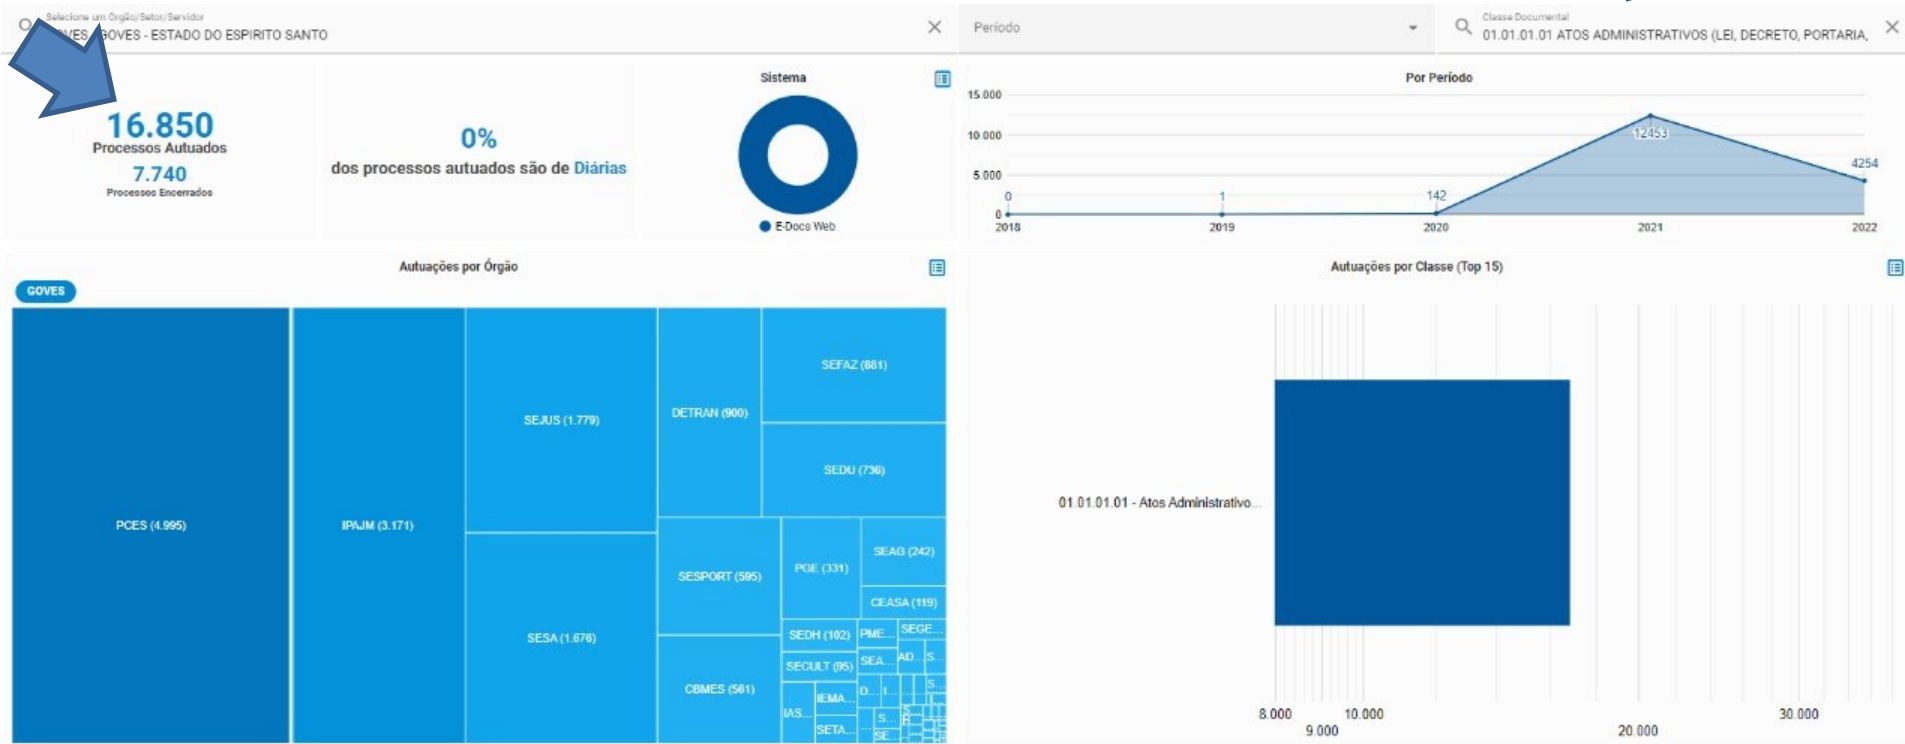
Selecione um Órgão/Setor/Servidor
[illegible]VES - GOVES - ESTADO DO ESPIRITO SANTO

Período

Classe Documental
01.01.01.01 ATOS ADMINISTRATIVOS (LEI, DECRETO, PORTARIA,

16.850
Processos Autuados
7.740
Processos Encerrados

0%
dos processos autuados são de Diárias

Sistema
E-Docs Web

Por Período
15.000
10.000
5.000
0
0
1
142
12453
4254
2018
2019
2020
2021
2022

Autuações por Órgão
GOVES
PCES (4.995)
IPAJM (3.171)
SEJUS (1.779)
SESA (1.676)
DETRAN (900)
SEFAZ (881)
SEDU (736)
SESPORT (595)
CBMES (561)
PGE (331)
SEAG (242)
CEASA (119)
SEDH (102)
PME...
SEGE...
SECULT (95)
SEA...
AD...
S...
IAS...
IEMA...
D...
I...
S...
SETA...
S...
SE...

Autuações por Classe (Top 15)
01.01.01.01 - Atos Administrativo...
8.000
9.000
10.000
20.000
30.000